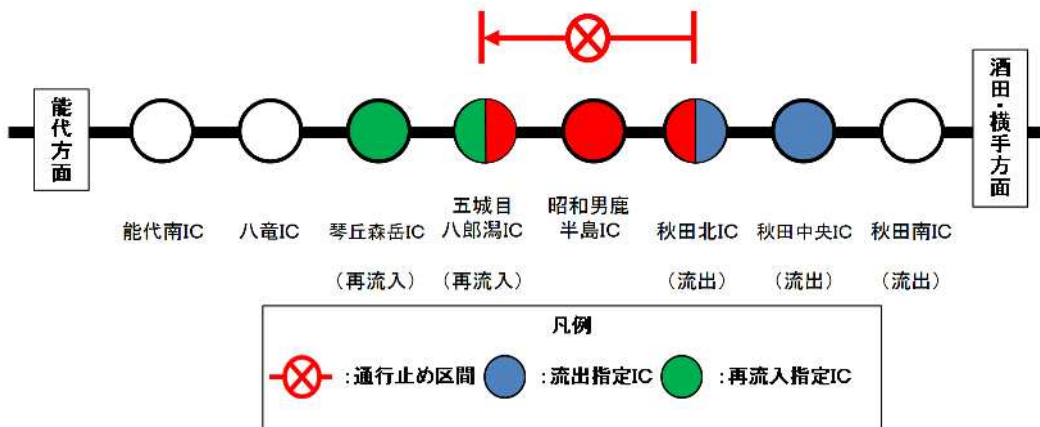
能代方面

酒田・横手方面

能代南IC

八竜IC

琴丘森岳IC
（再流入）

五城目
八郎潟IC
（再流入）

昭和男鹿
半島IC

秋田北IC
（流出）

秋田中央IC
（流出）

秋田南IC
（流出）

凡例

:通行止め区間 :流出指定IC :再流入指定IC